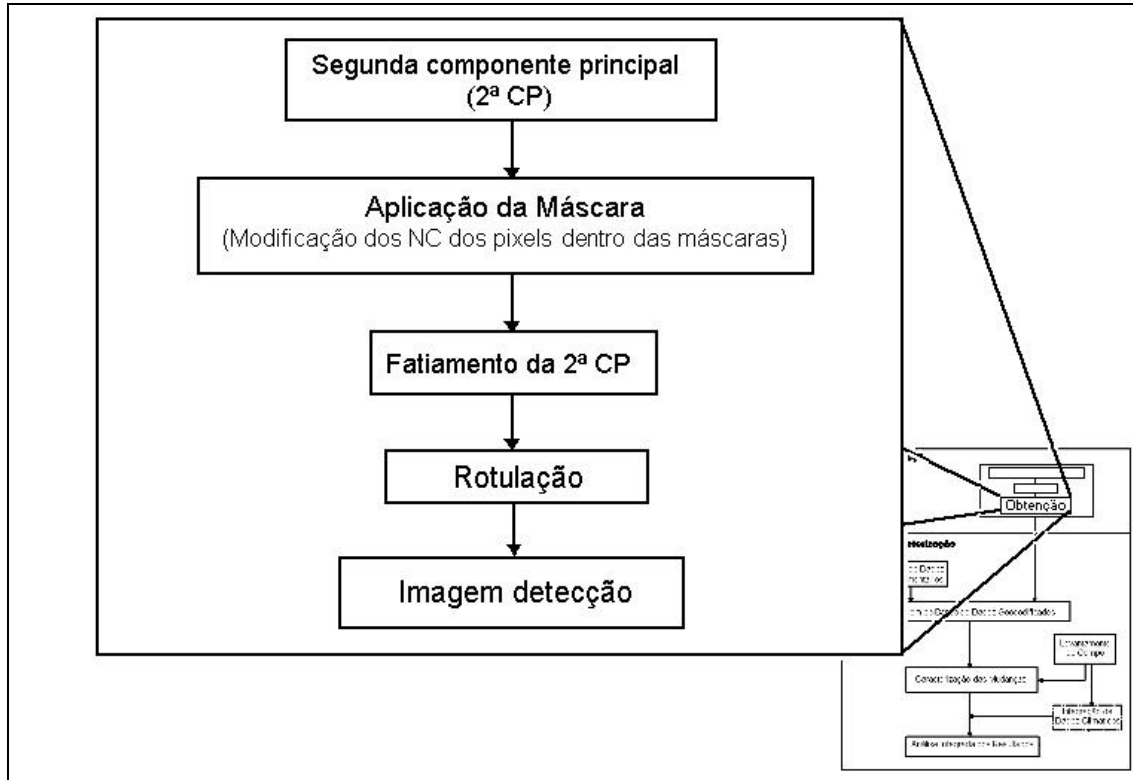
Segunda componente principal
(2ª CP)

Aplicação da Máscara
(Modificação dos NC dos pixels dentro das máscaras)

Fatiamento da 2ª CP

Rotulação

Imagem detecção

Obtenção

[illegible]

Caracterização das Mudanças

Levantamento de Campo

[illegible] Dados Climáticos

Análise integrada dos Resultados